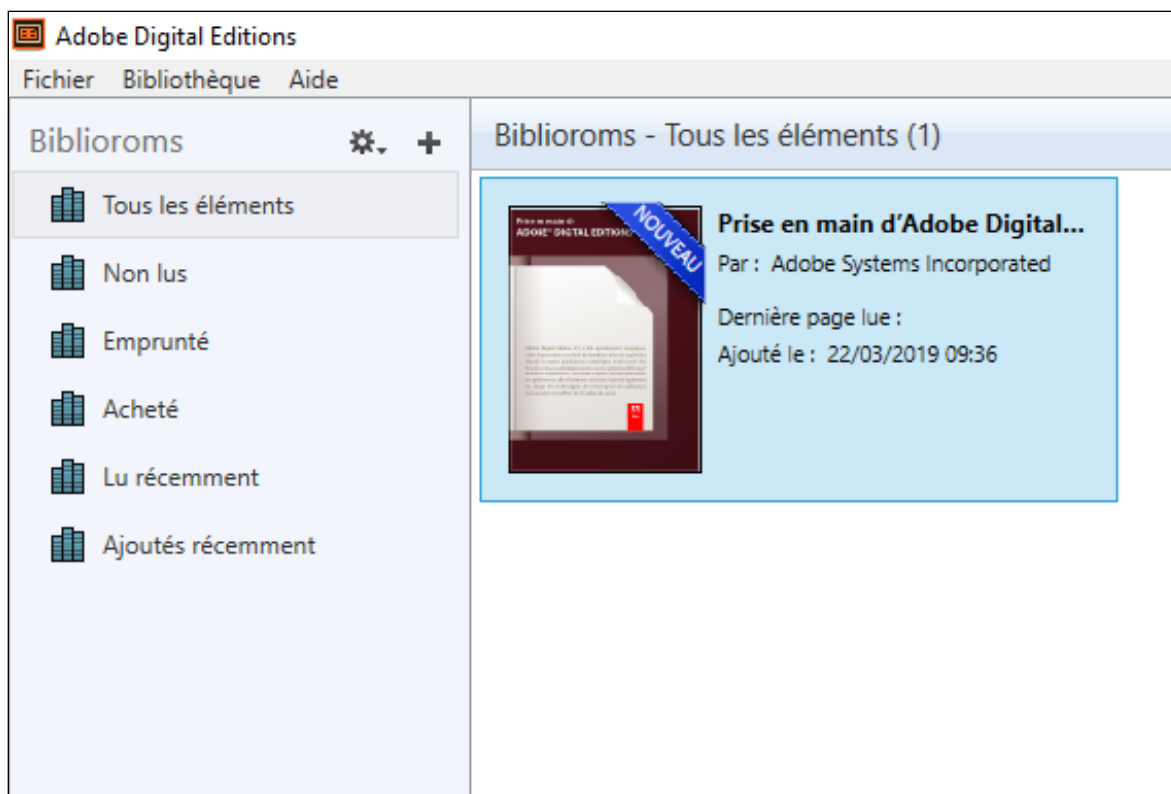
Adobe Digital Editions

Fichier Bibliothèque Aide

Biblioroms

Tous les éléments

Non lus

Emprunté

Acheté

Lu récemment

Ajoutés récemment

Biblioroms - Tous les éléments (1)

Prise en main di
ADOBE® DIGITAL EDITIONS

NOUVEAU

Prise en main d'Adobe Digital...

Par : Adobe Systems Incorporated

Dernière page lue :

Ajouté le : 22/03/2019 09:36